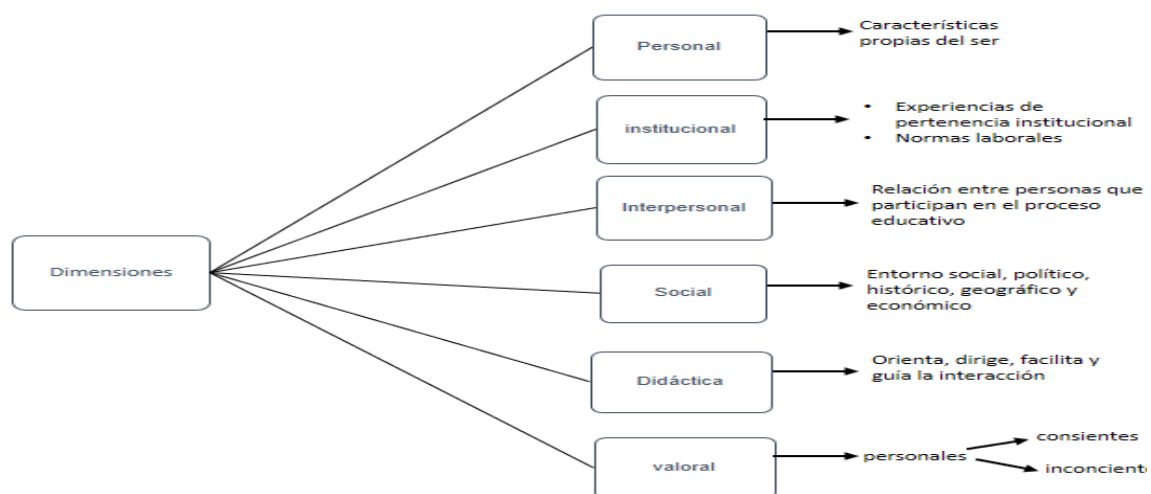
Dimensiones

Personal
Características propias del ser

institucional
- Experiencias de pertenencia institucional
- Normas laborales

Interpersonal
Relación entre personas que participan en el proceso educativo

Social
Entorno social, político, histórico, geográfico y económico

Didáctica
Orienta, dirige, facilita y guía la interacción

valoral
personales
consientes
inconciente